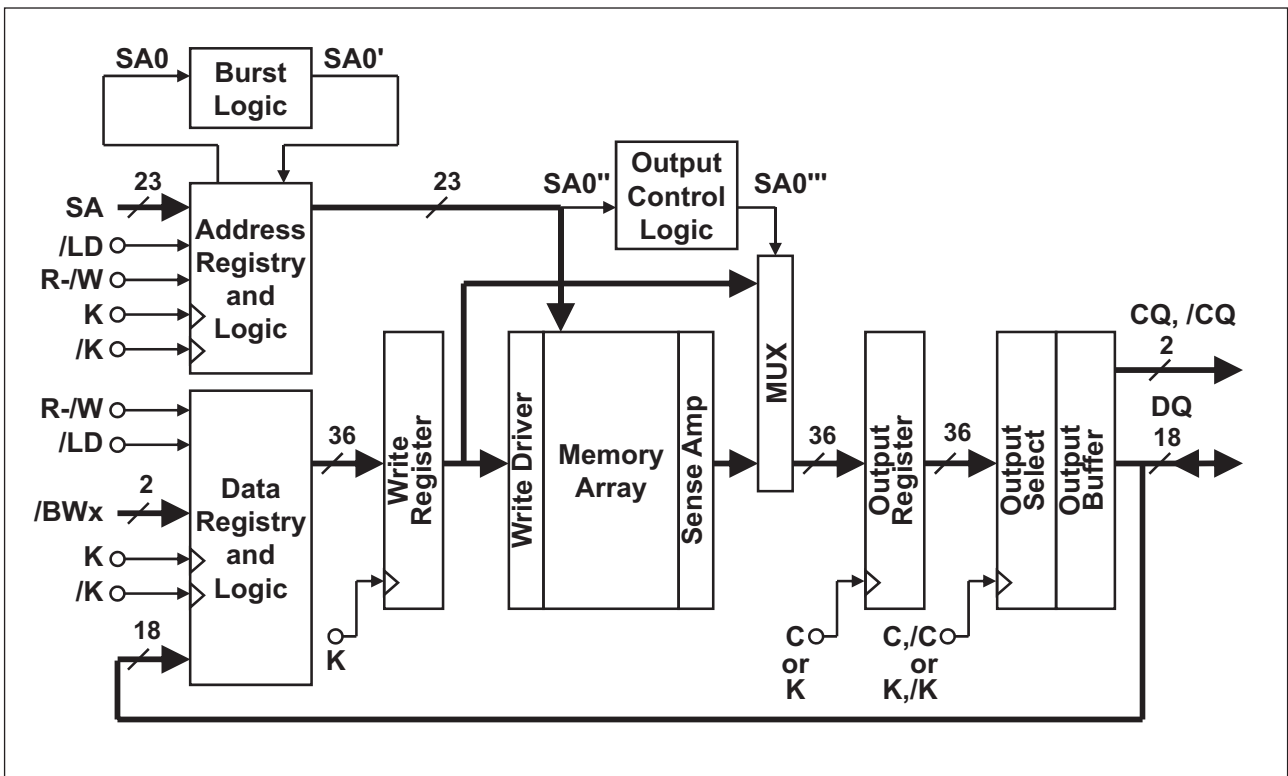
SA0
Burst Logic
SA0'

23
SA
/LD
R-/W
K
/K
Address Registry and Logic

23
SA0''
Output Control Logic
SA0'''

MUX

R-/W
/LD
2
/BWx
K
/K
18
Data Registry and Logic

36
Write Register
K

Write Driver
Memory Array
Sense Amp

36
Output Register
C or K

36
Output Select
Output Buffer
C,/C or K,/K

CQ, /CQ
2
DQ
18